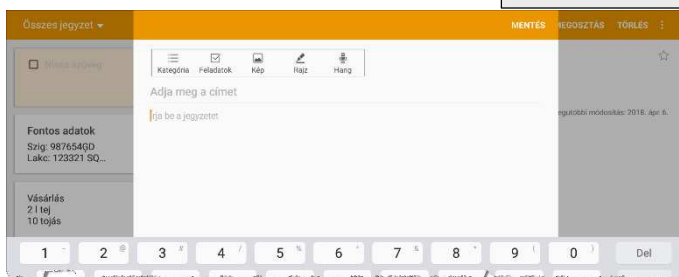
Összes jegyzet ▾

MENTÉS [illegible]EGOSZTÁS TÖRLÉS ⋮

Új jegyzet

Kategória Feladatok Kép Rajz Hang

Adja meg a címet

Írja be a jegyzetet

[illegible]egutóbbi módosítás: 2018. ápr. 6.

Fontos adatok
Szig: 987654GD
Lakc: 123321 SQ...

Vásárlás
2 l tej
10 tojás

1 2 3 4 5 6 7 8 9 0 Del